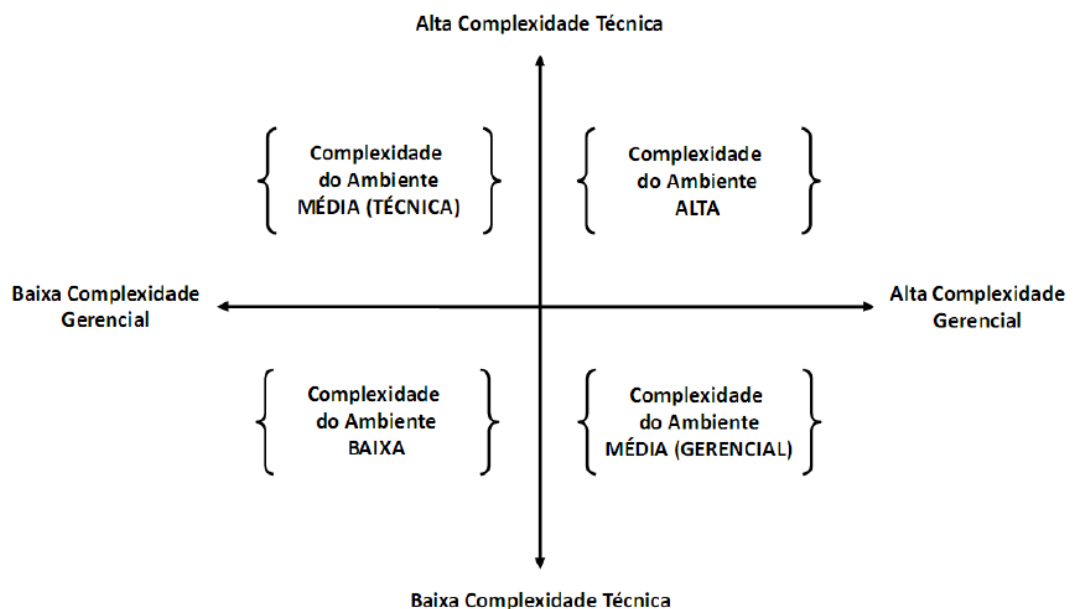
Alta Complexidade Técnica

Complexidade do Ambiente MÉDIA (TÉCNICA)

Complexidade do Ambiente ALTA

Baixa Complexidade Gerencial

Alta Complexidade Gerencial

Complexidade do Ambiente BAIXA

Complexidade do Ambiente MÉDIA (GERENCIAL)

Baixa Complexidade Técnica